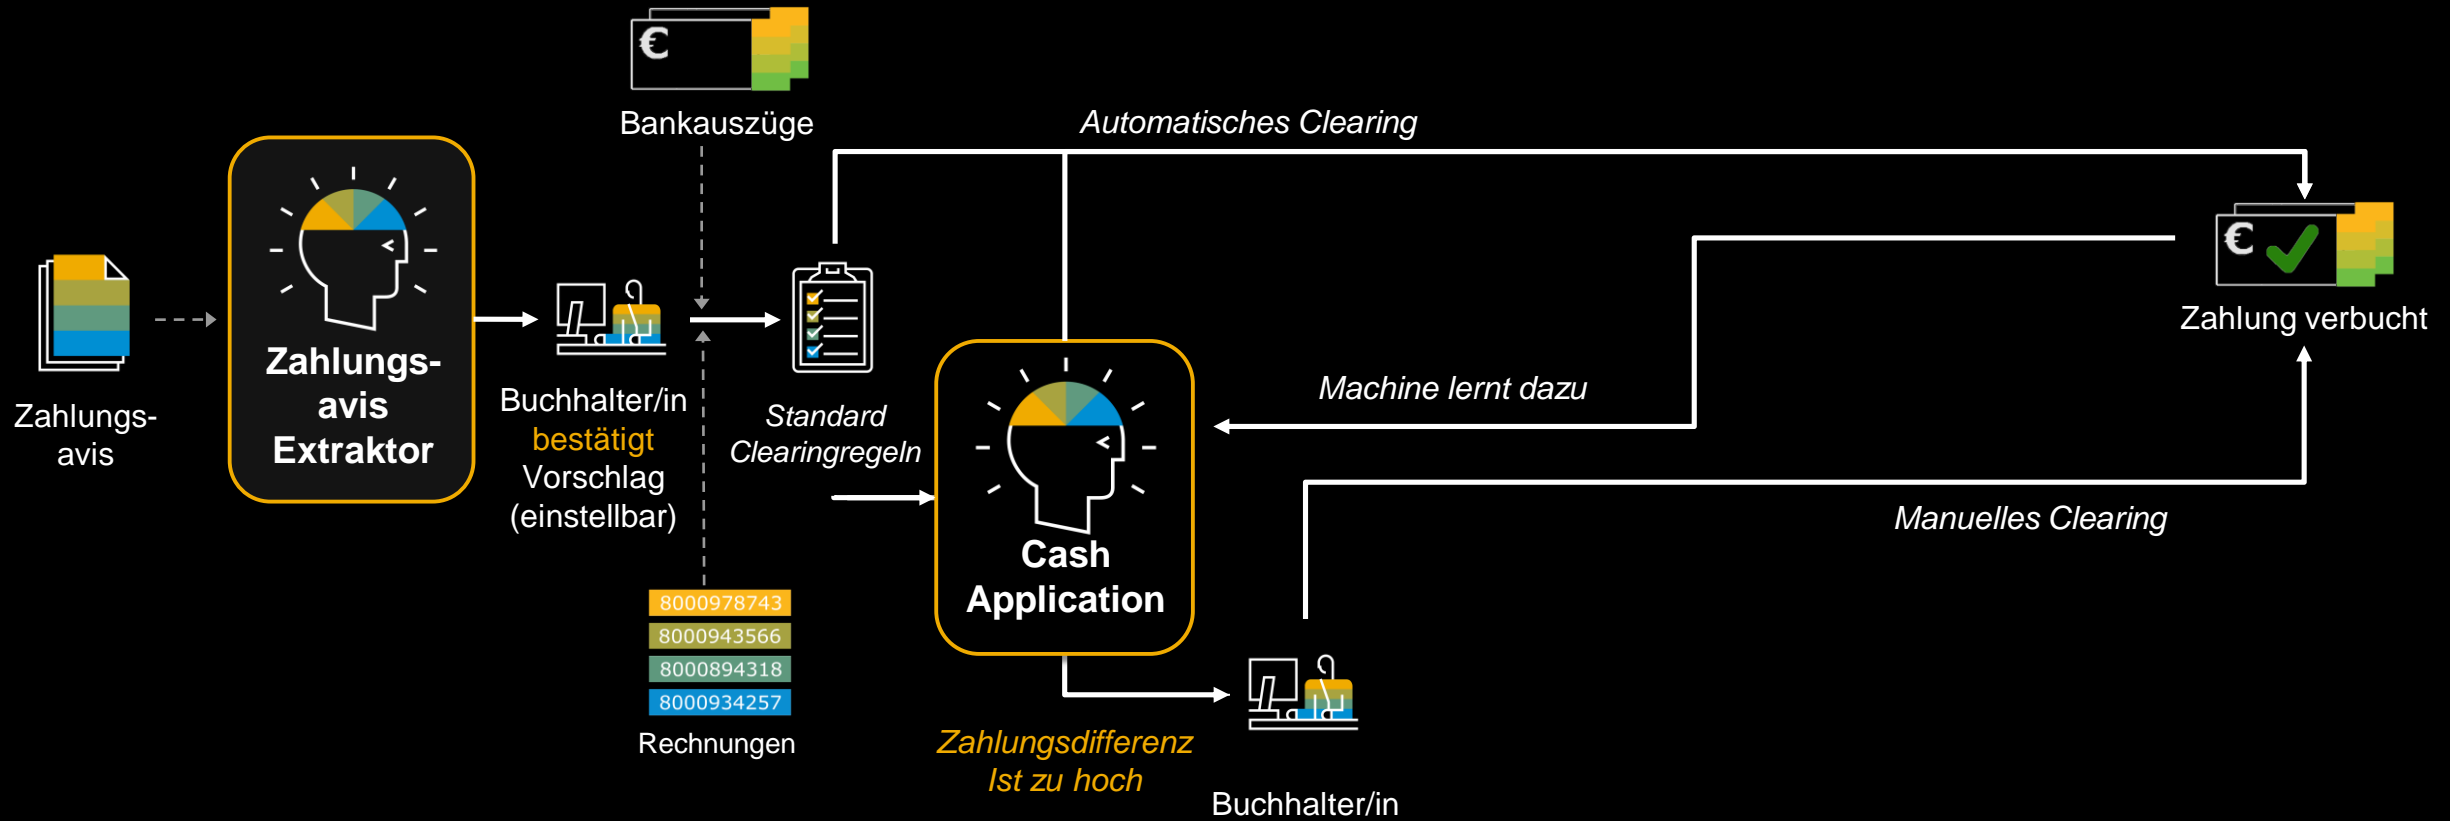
Bankauszüge

Automatisches Clearing

Zahlungs-avis

Zahlungs-avis Extraktor

Buchhalter/in bestätigt Vorschlag (einstellbar)

Standard Clearingregeln

Zahlung verbucht

Machine lernt dazu

Cash Application

Manuelles Clearing

8000978743
8000943566
8000894318
8000934257

Rechnungen

Zahlungsdifferenz Ist zu hoch

Buchhalter/in